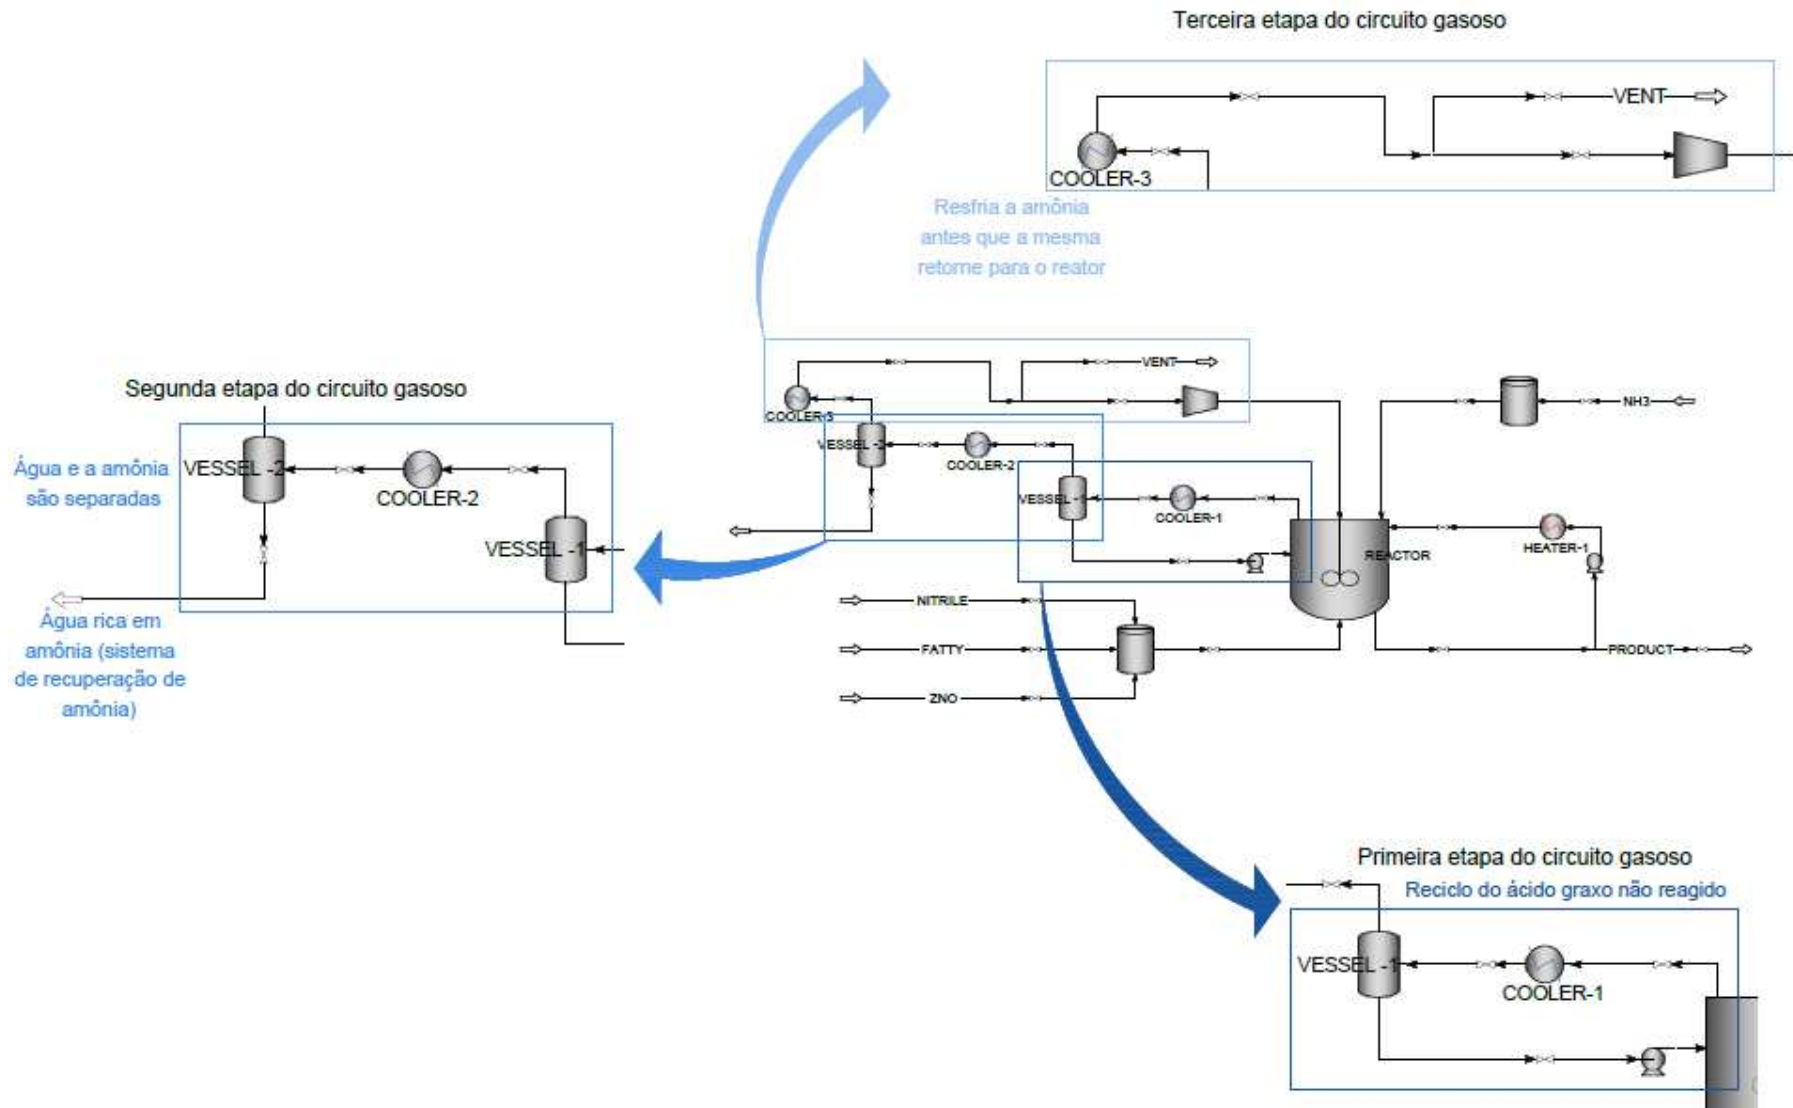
Terceira etapa do circuito gasoso

VENT

COOLER-3

Resfria a amônia antes que a mesma retorne para o reator

Segunda etapa do circuito gasoso

Água e a amônia são separadas

VESSEL -2

COOLER-2

VESSEL -1

Água rica em amônia (sistema de recuperação de amônia)

VENT

COOLER-3

VESSEL -2

COOLER-2

NH3

VESSEL -1

COOLER-1

REACTOR

HEATER-1

NITRILE

FATTY

ZNO

PRODUCT

Primeira etapa do circuito gasoso

Reciclo do ácido graxo não reagido

VESSEL -1

COOLER-1